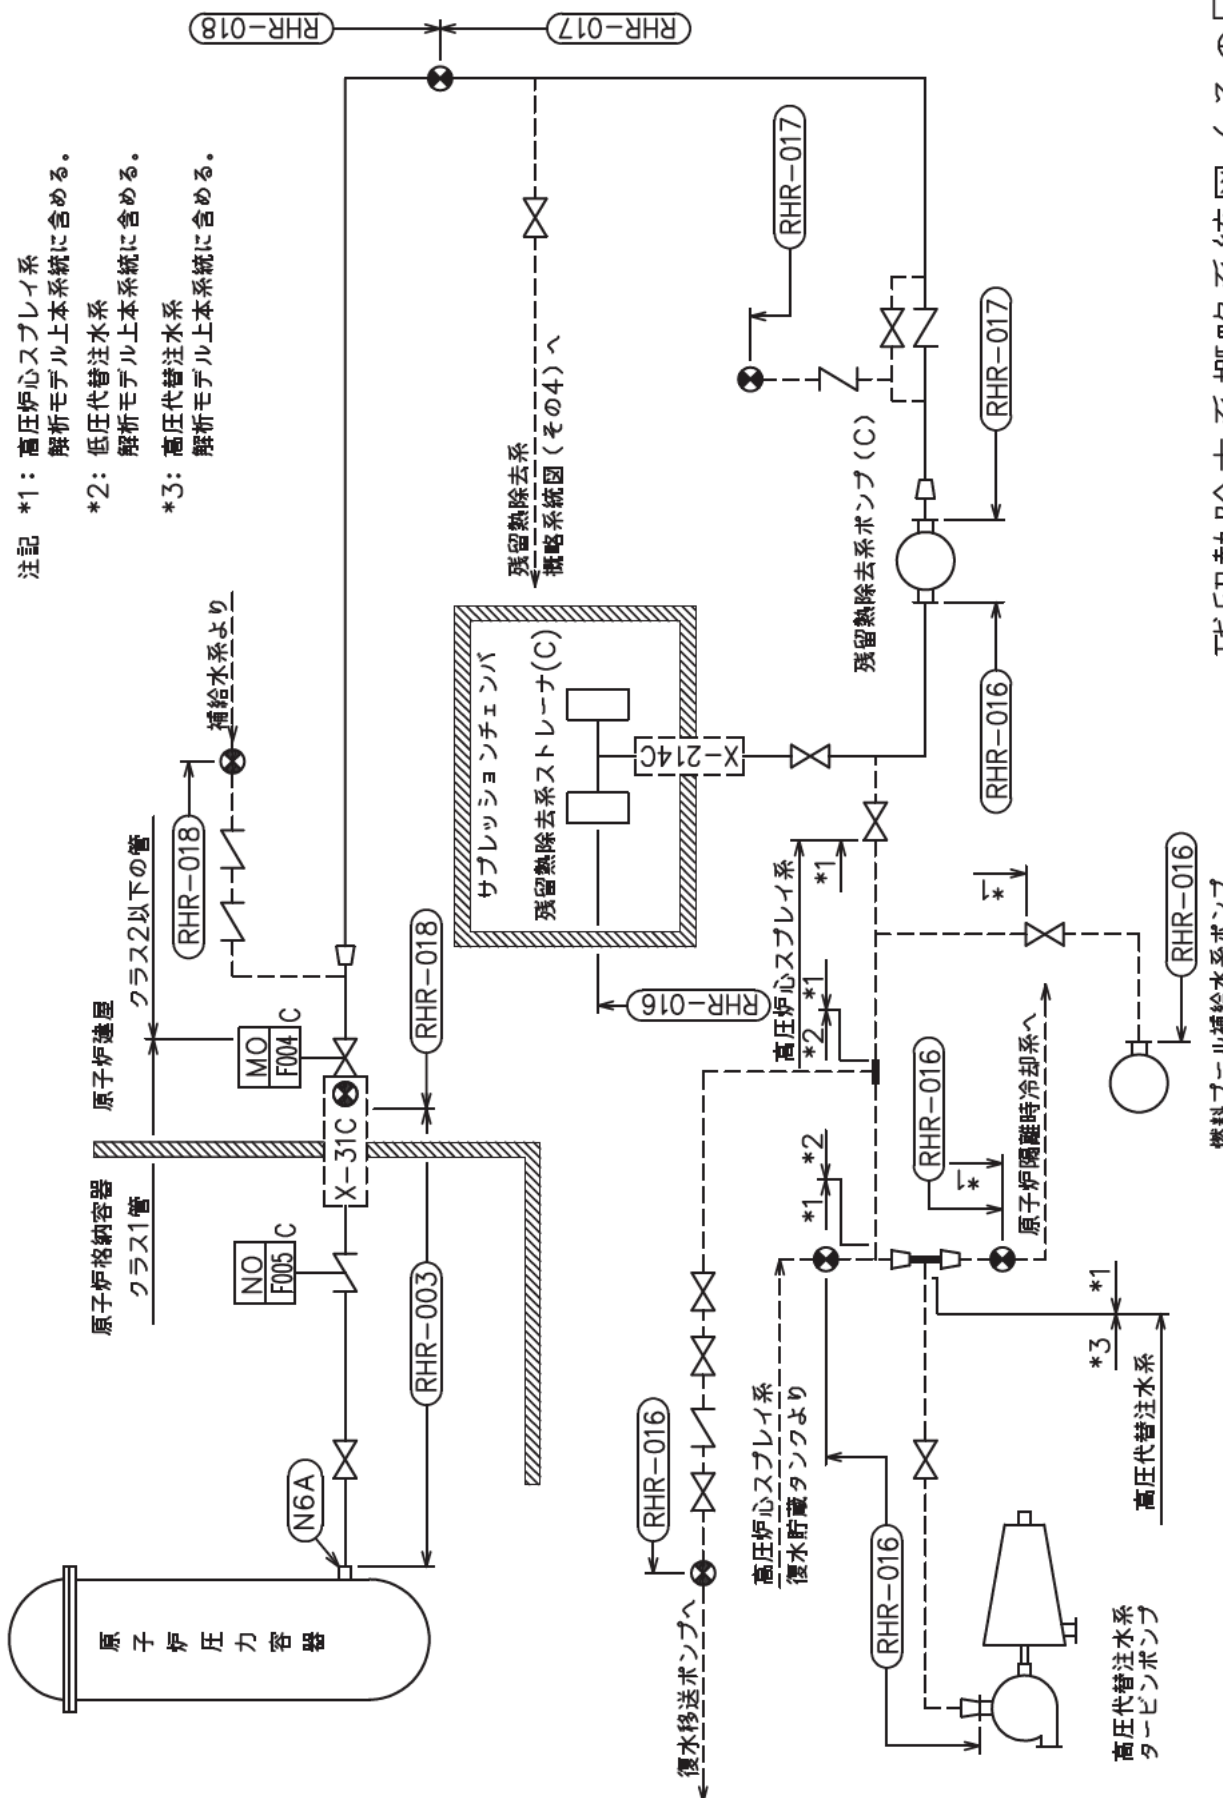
注記 *1：高圧炉心スプレイ系
解析モデル上本系統に含める。
*2：低圧代替注水系
解析モデル上本系統に含める。
*3：高圧代替注水系
解析モデル上本系統に含める。

RHR−018
RHR−017
RHR−017
RHR−017
RHR−016
RHR−016
RHR−016
RHR−016
RHR−016
RHR−016
RHR−018
RHR−018
RHR−003

残留熱除去系
概略系統図（その4）へ

補給水系より

クラス2以下の管
原子炉建屋
原子炉格納容器
クラス1管

MO
F004
C

NO
F005
C

X−31C
N6A

原子炉圧力容器

サプレッションチェンバ
残留熱除去系ストレーナ(C)
X−214C

残留熱除去系ポンプ（C）

高圧炉心スプレイ系
*1
*2
*1
*1
*2
*1
*1
*3

原子炉隔離時冷却系へ
燃料プール補給水系ポンプ

高圧代替注水系

高圧炉心スプレイ系
復水貯蔵タンクより

復水移送ポンプへ

高圧代替注水系
タービンポンプ

残留熱除去系 概略系統図（その3）